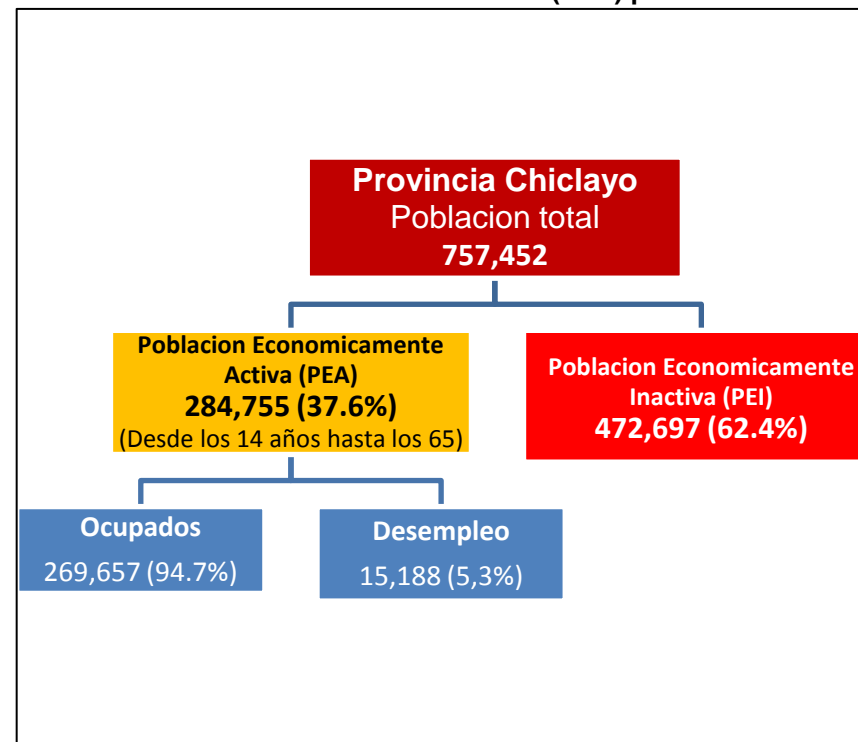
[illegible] (PEA) p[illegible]

Provincia Chiclayo
Poblacion total
757,452

Poblacion Economicamente Activa (PEA)
284,755 (37.6%)
(Desde los 14 años hasta los 65)

Poblacion Economicamente Inactiva (PEI)
472,697 (62.4%)

Ocupados
269,657 (94.7%)

Desempleo
15,188 (5,3%)